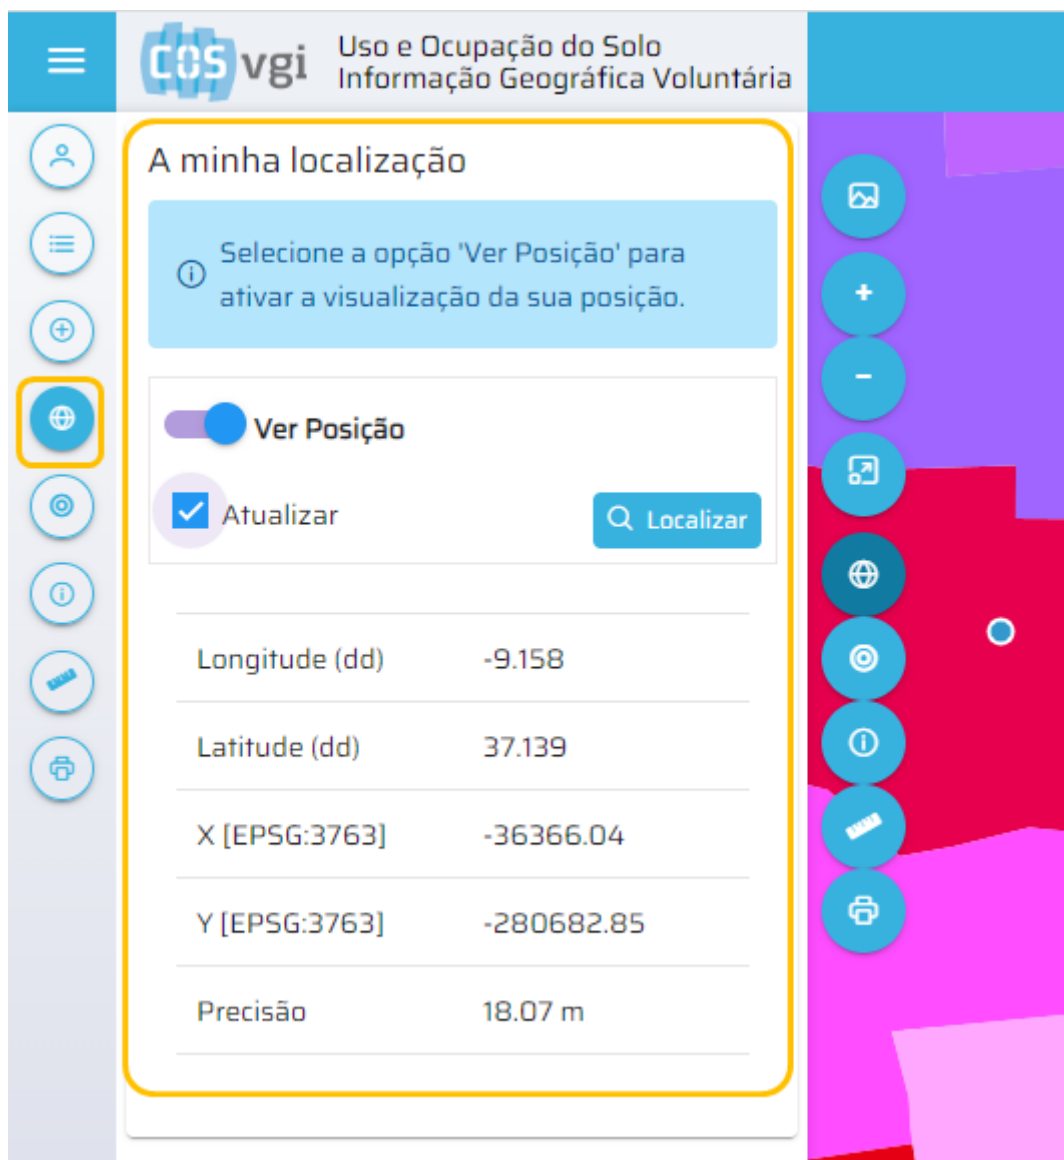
COS vgi Uso e Ocupação do Solo
Informação Geográfica Voluntária

A minha localização

Selecione a opção 'Ver Posição' para ativar a visualização da sua posição.

Ver Posição

Atualizar

Localizar

| | |
|---|---|
| Longitude (dd) | -9.158 |
| Latitude (dd) | 37.139 |
| X [EPSG:3763] | -36366.04 |
| Y [EPSG:3763] | -280682.85 |
| Precisão | 18.07 m |

+
-